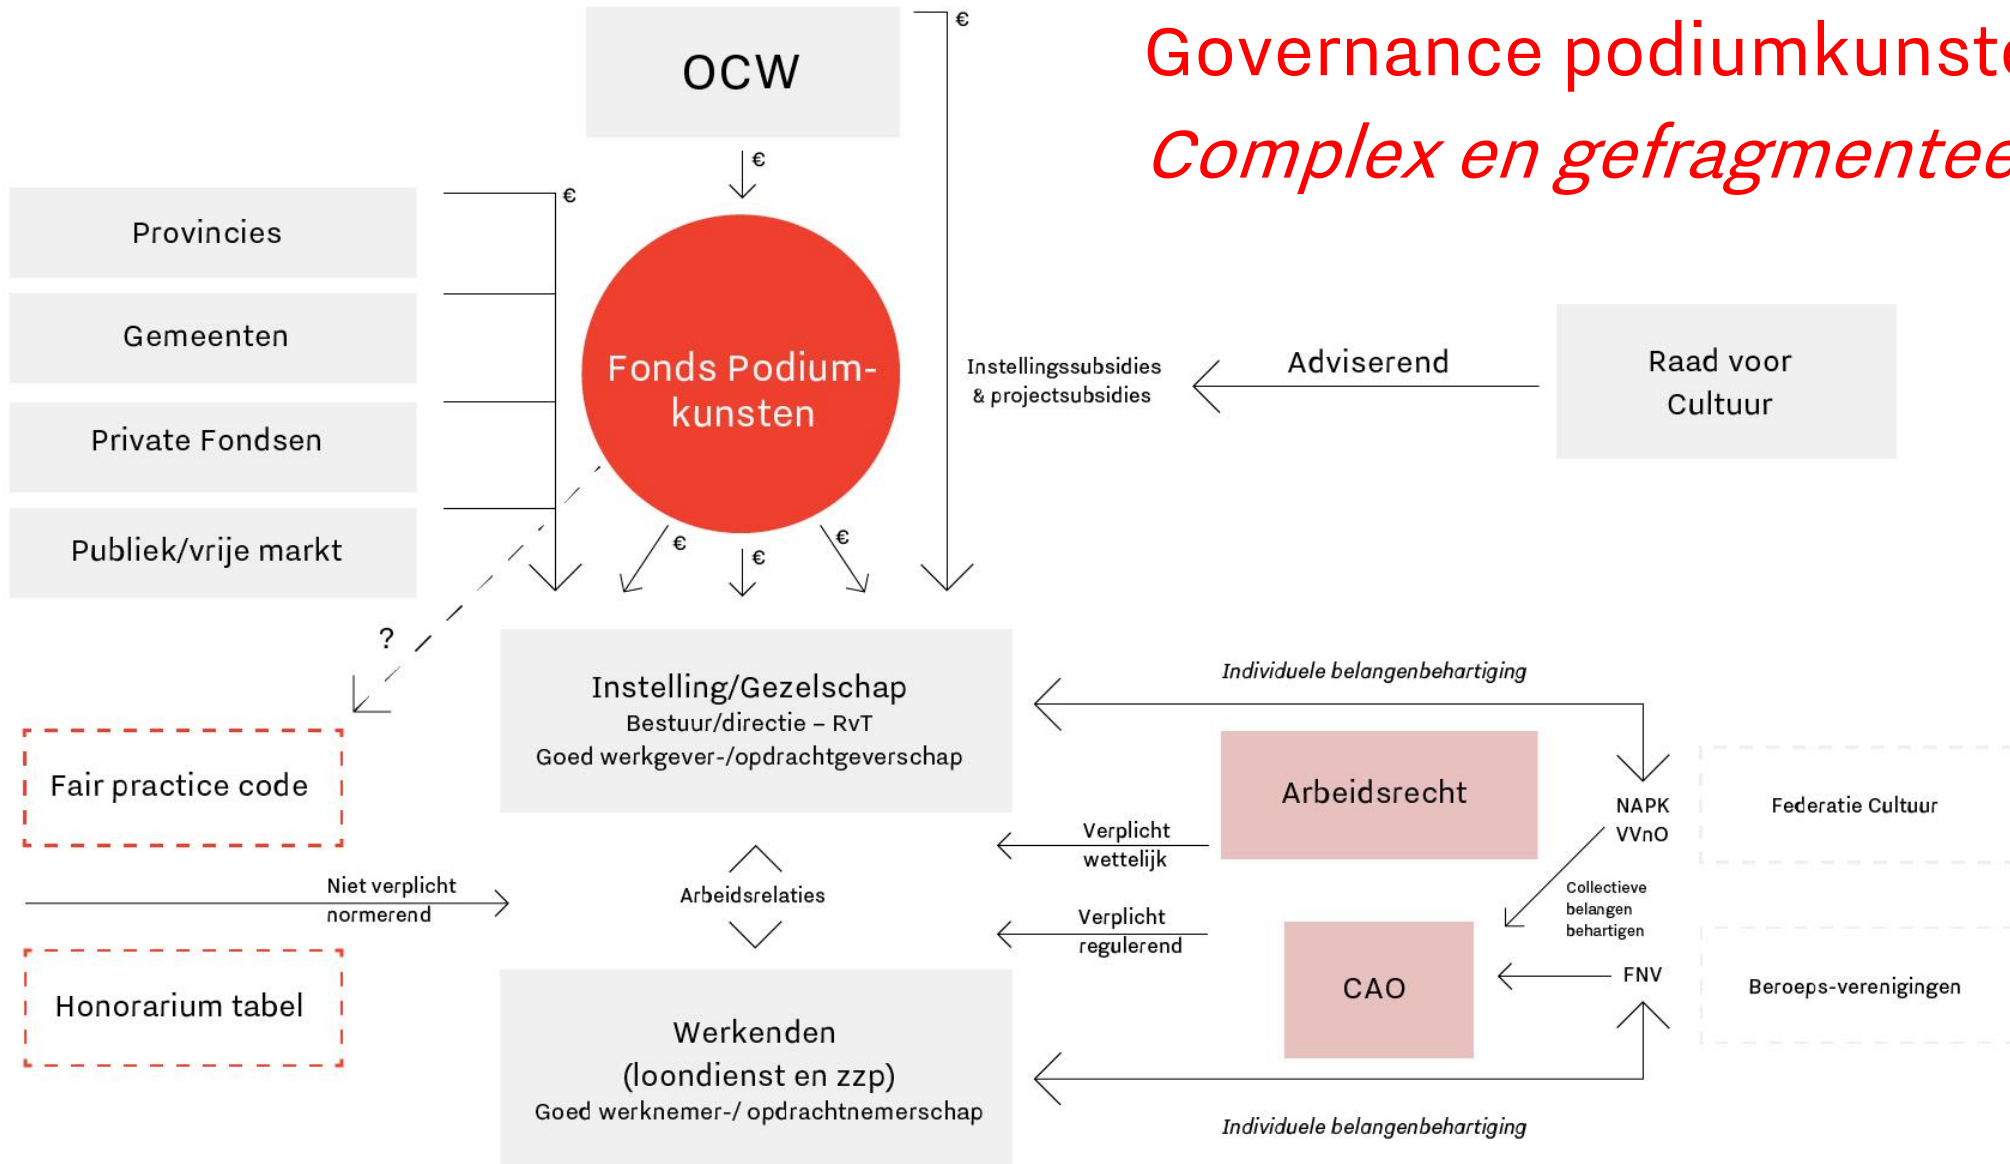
Governance podiumkunst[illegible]
Complex en gefragmentee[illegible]

OCW

€

€

€

Provincies

Gemeenten

Private Fondsen

Publiek/vrije markt

Fonds Podiumkunsten

Instellingssubsidies & projectsubsidies

Adviserend

Raad voor Cultuur

€

€

€

?

Instelling/Gezelschap
Bestuur/directie – RvT
Goed werkgever-/opdrachtgeverschap

Individuele belangenbehartiging

Fair practice code

Arbeidsrecht

NAPK
VVnO

Federatie Cultuur

Verplicht wettelijk

Niet verplicht normerend

Arbeidsrelaties

Collectieve belangen behartigen

Verplicht regulerend

Honorarium tabel

CAO

FNV

Beroeps-verenigingen

Werkenden
(loondienst en zzp)
Goed werknemer-/ opdrachtnemerschap

Individuele belangenbehartiging